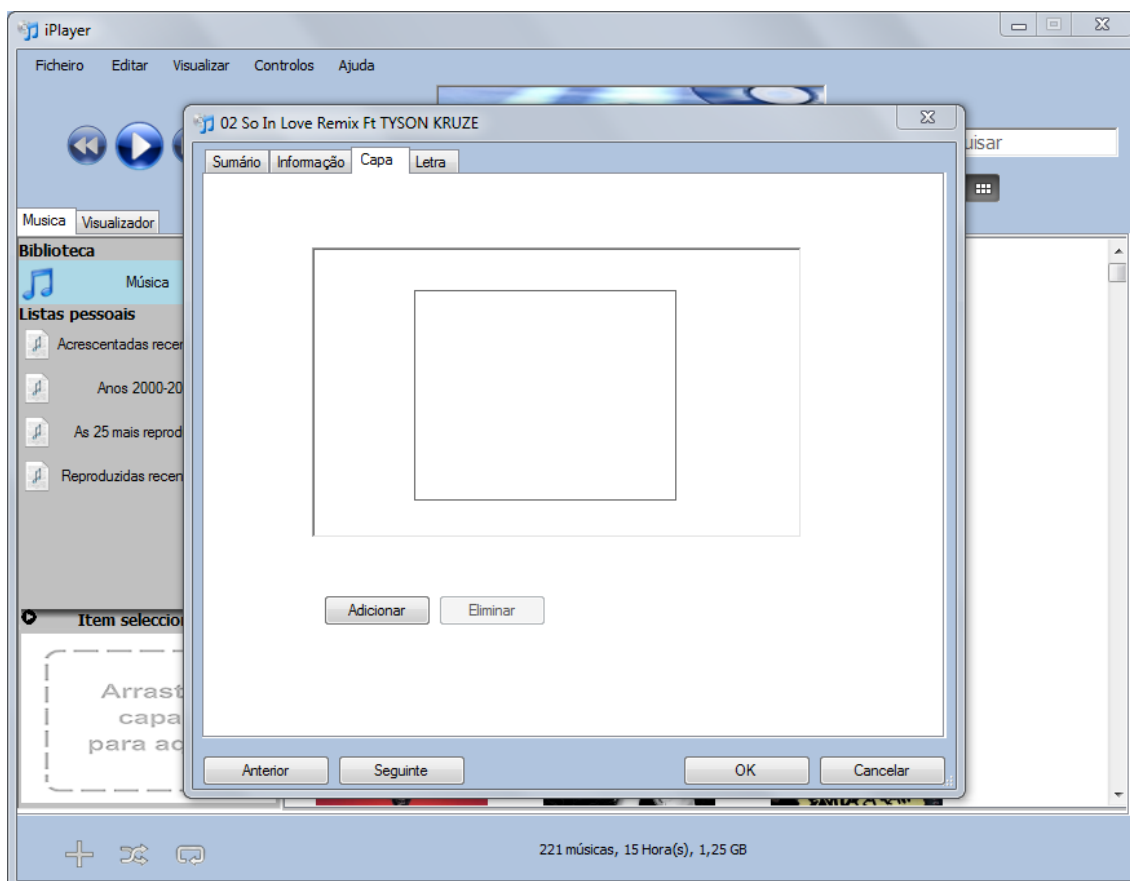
iPlayer

Ficheiro Editar Visualizar Controlos Ajuda

uisar

Musica Visualizador

Biblioteca

Música

Listas pessoais

Acrescentadas recen

Anos 2000-20

As 25 mais reprod

Reproduzidas recen

Item seleccio

Arrast
capa
para ac

02 So In Love Remix Ft TYSON KRUZE

Sumário Informação Capa Letra

Adicionar Eliminar

Anterior Seguinte OK Cancelar

221 músicas, 15 Hora(s), 1,25 GB